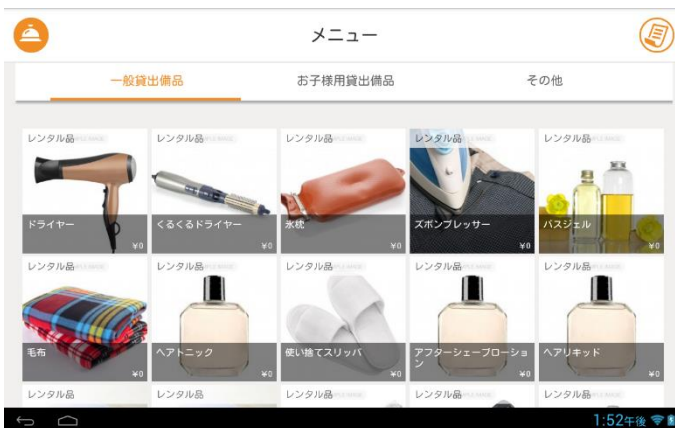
メニュー

一般貸出備品
お子様用貸出備品
その他

レンタル品
ドライヤー
¥0

レンタル品
くるくるドライヤー
¥0

レンタル品
氷枕
¥0

レンタル品
ズボンプレッサー
¥0

レンタル品
バスジェル
¥0

レンタル品
毛布
¥0

レンタル品
ヘアトニック
¥0

レンタル品
使い捨てスリッパ
¥0

レンタル品
アフターシェーブローション
¥0

レンタル品
ヘアリキッド
¥0

レンタル品
レンタル品
レンタル品
レンタル品
レンタル品

1:52午後